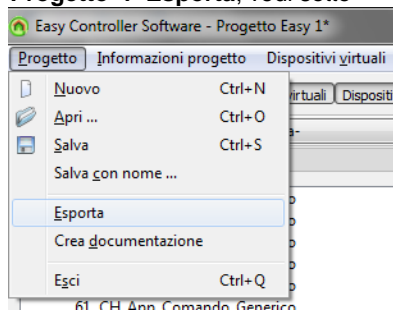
Progetto  Esporta, vedi sotto

Easy Controller Software - Progetto Easy 1*

Progetto Informazioni progetto Dispositivi virtuali

Nuovo Ctrl+N
Apri ... Ctrl+O
Salva Ctrl+S
Salva con nome ...
Esporta
Crea documentazione
Esci Ctrl+Q

virtuali Dispositi

61 CH App Comando Generico